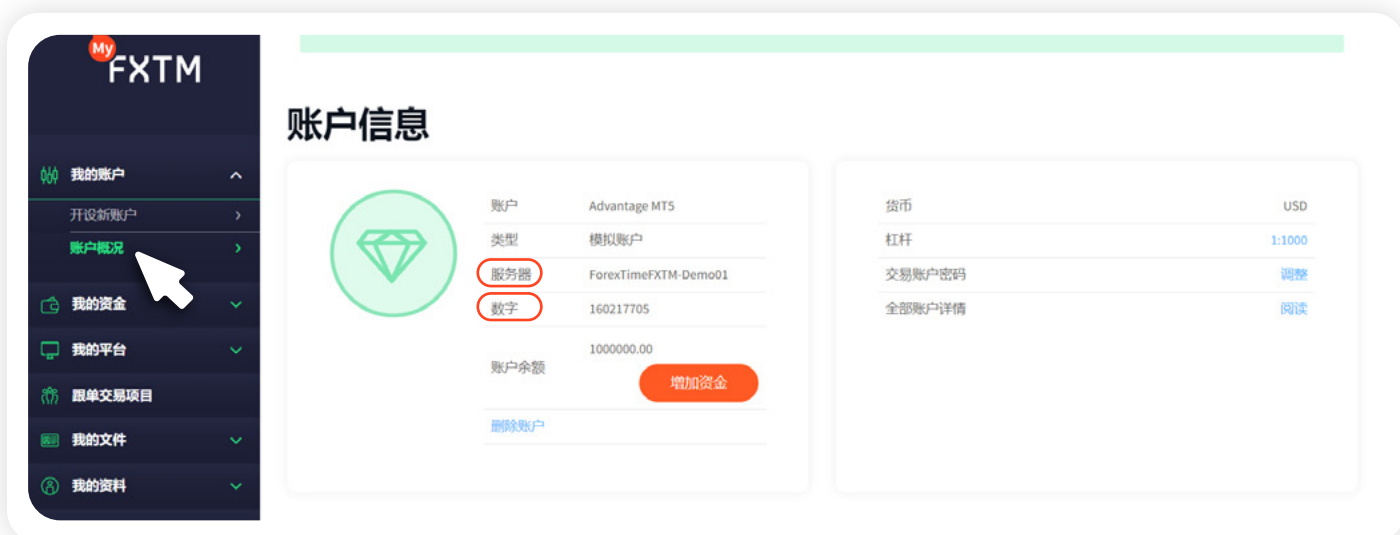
My FXTM

我的账户
开设新账户
账户概况
我的资金
我的平台
跟单交易项目
我的文件
我的资料

账户信息

| 账户 | Advantage MT5 |
|---|---|
| 类型 | 模拟账户 |
| 服务器 | ForexTimeFXTM-Demo01 |
| 数字 | 160217705 |
| 账户余额 | 1000000.00 |

增加资金

删除账户

| 货币 | USD |
|---|---|
| 杠杆 | 1:1000 |
| 交易账户密码 | 调整 |
| 全部账户详情 | 阅读 |